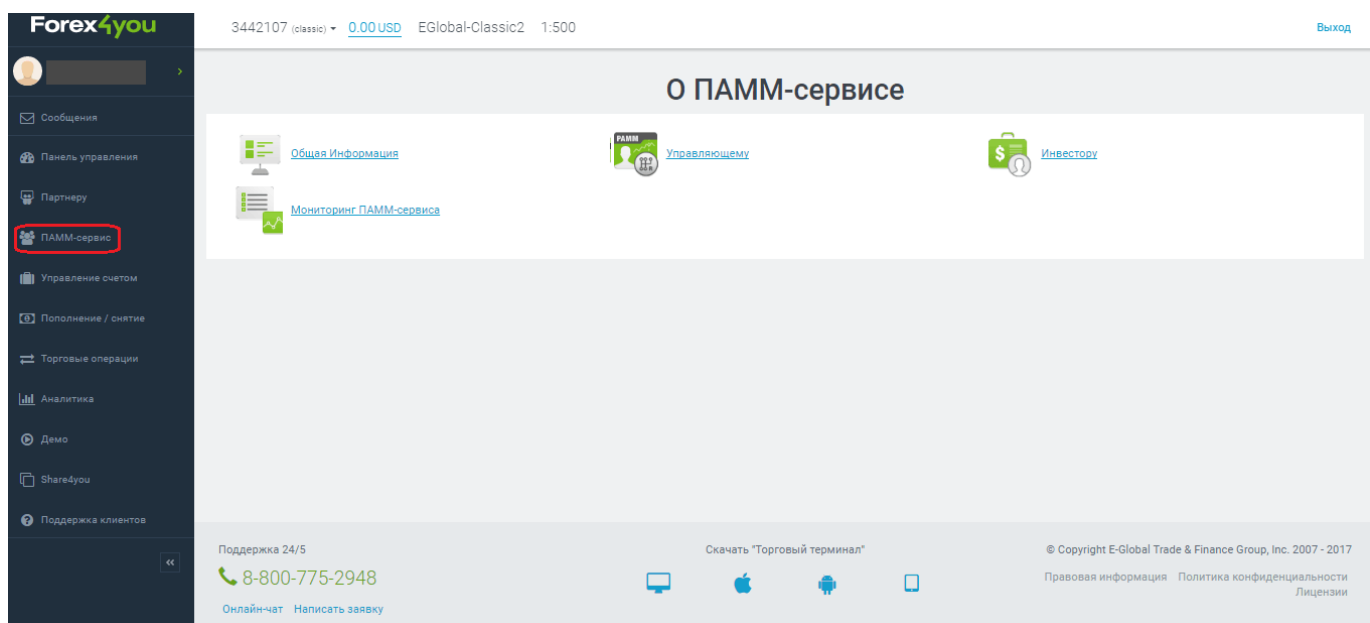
Forex4you

3442107 (classic) 0.00 USD EGlobal-Classic2 1:500

Выход

Сообщения
Панель управления
Партнеру
ПАММ-сервис
Управление счетом
Пополнение / снятие
Торговые операции
Аналитика
Демо
Share4you
Поддержка клиентов

О ПАММ-сервисе

Общая Информация

PAMM
Управляющему

Инвестору

Мониторинг ПАММ-сервиса

Поддержка 24/5
8-800-775-2948
Онлайн-чат Написать заявку

Скачать "Торговый терминал"

© Copyright E-Global Trade & Finance Group, Inc. 2007 - 2017
Правовая информация Политика конфиденциальности
Лицензии